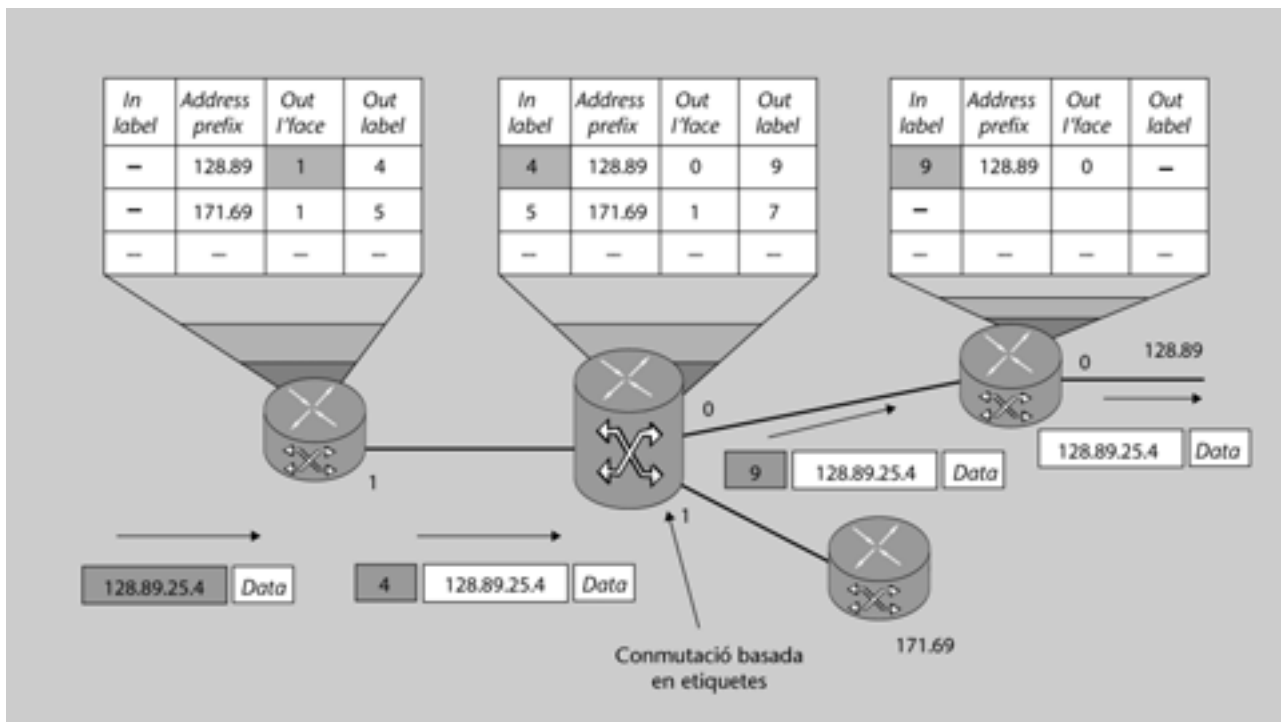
| In label | Address prefix | Out I'face | Out label |
|---|---|---|---|
| – | 128.89 | 1 | 4 |
| – | 171.69 | 1 | 5 |
| – | – | – | – |

| In label | Address prefix | Out I'face | Out label |
|---|---|---|---|
| 4 | 128.89 | 0 | 9 |
| 5 | 171.69 | 1 | 7 |
| – | – | – | – |

| In label | Address prefix | Out I'face | Out label |
|---|---|---|---|
| 9 | 128.89 | 0 | – |
| – | | | |
| – | – | – | – |

0

128.89

0

1

128.89.25.4 Data

9 128.89.25.4 Data

1

128.89.25.4 Data

4 128.89.25.4 Data

171.69

Conmutació basada en etiquetes